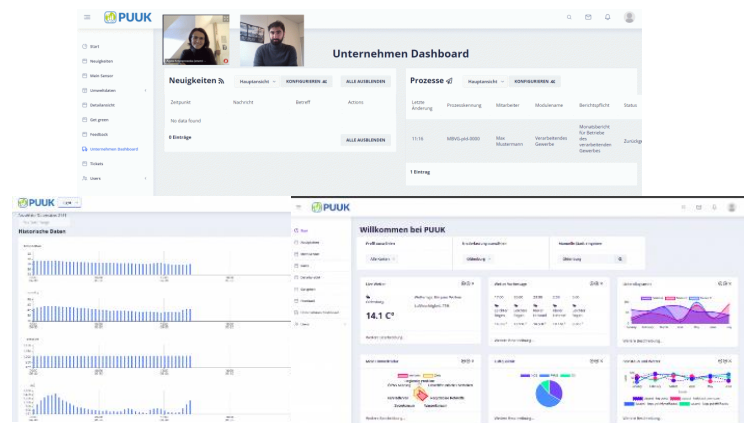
PUUK

Start
Neuigkeiten
Mein Sensor
Umweltdaten
Betriebsdaten
Get green
Feedback
Unternehmen Dashboard
Tickets
Users

Unternehmen Dashboard

Neuigkeiten
Hauptansicht
KONFIGURIEREN
ALLE AUSBLENDEN

| Zeitpunkt | Nachricht | Betreff | Actions |
|---|---|---|---|
| No data found | | | |

0 Einträge
ALLE AUSBLENDEN

Prozesse
Hauptansicht
KONFIGURIEREN

| Letzte Änderung | Prozessbenennung | Mitarbeiter | Modulname | Berichtspflicht | Status |
|---|---|---|---|---|---|
| 11:16 | MBVG-yeld-0000 | Max Mustermann | Verarbeitendes Gewerbe | Monatsbericht für Betriebe des verarbeitenden Gewerbes | Zuständig |

1 Eintrag

PUUK

Historische Daten

PUUK

Willkommen bei PUUK

14.1 C°

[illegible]